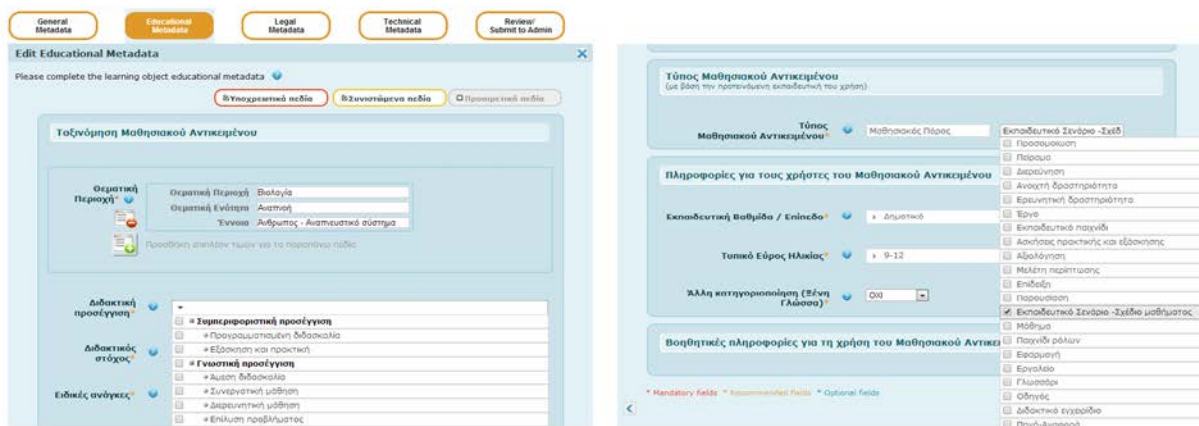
General Metadata

Educational Metadata

Legal Metadata

Technical Metadata

Review/ Submit to Admin

Edit Educational Metadata

Please complete the learning object educational metadata

Υποχρεωτικά πεδία

Συνιστώμενα πεδία

Προαιρετικά πεδία

Ταξινόμηση Μαθησιακού Αντικειμένου

Θεματική Περιοχή*

Θεματική Περιοχή Βιολογία

Θεματική Ενότητα Ανατομή

Έννοια Άνθρωπος - Αναπνευστικό σύστημα

Προσθήκη επιπλέον τιμών για το παραπάνω πεδίο

Διδακτική προσέγγιση*

Διδακτικός στόχος*

Ειδικές ανάγκες*

Συμπεριφοριστική προσέγγιση

Προγραμματισμένη διδασκαλία

Εξάσκηση και πρακτική

Γνωστική προσέγγιση

Άμεση διδασκαλία

Συνεργατική μάθηση

Διερευνητική μάθηση

Επίλυση προβλήματος

Τύπος Μαθησιακού Αντικειμένου
(με βάση την προτεινόμενη εκπαιδευτική του χρήση)

Τύπος Μαθησιακού Αντικειμένου*

Μαθησιακός Πόρος

Εκπαιδευτικό Σενάριο -Σχέδ

Πληροφορίες για τους χρήστες του Μαθησιακού Αντικειμένου

Εκπαιδευτική Βαθμίδα / Επίπεδο*

Δημοτικό

Τυπικό Εύρος Ηλικίας*

9-12

Άλλη κατηγοριοποίηση (Ξένη Γλώσσα)*

ΟΧΙ

Βοηθητικές πληροφορίες για τη χρήση του Μαθησιακού Αντικει

Προσομοίωση
Πείραμα
Διερεύνηση
Ανοιχτή δραστηριότητα
Ερευνητική δραστηριότητα
Έργο
Εκπαιδευτικό παιχνίδι
Ασκήσεις πρακτικής και εξάσκησης
Αξιολόγηση
Μελέτη περίπτωσης
Επίδειξη
Παρουσίαση
Εκπαιδευτικό Σενάριο -Σχέδιο μαθήματος
Μάθημα
Παιχνίδι ρόλων
Εφαρμογή
Εργαλείο
Γλωσσάρι
Οδηγός
Διδακτικό εγχειρίδιο
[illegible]

* Mandatory fields * Recommended fields * Optional fields